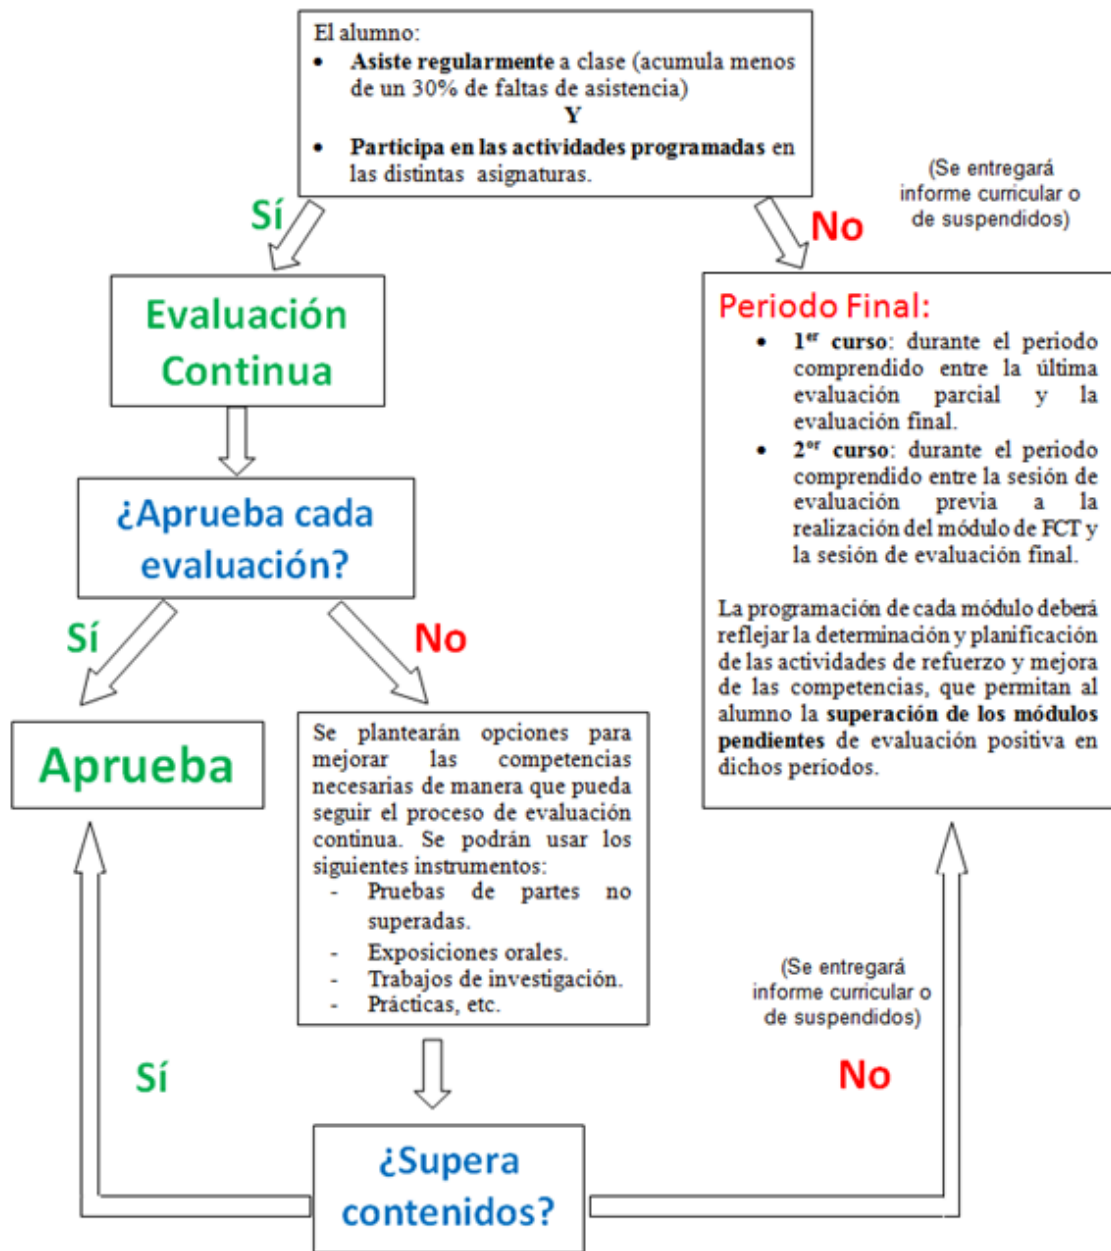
El alumno:

- **Asiste regularmente** a clase (acumula menos de un 30% de faltas de asistencia)

**Y**

- **Participa en las actividades programadas** en las distintas asignaturas.

Sí

No

(Se entregará informe curricular o de suspendidos)

Evaluación Continua

Periodo Final:

- **1$^{er}$ curso**: durante el periodo comprendido entre la última evaluación parcial y la evaluación final.
- **2$^{o}$ curso**: durante el periodo comprendido entre la sesión de evaluación previa a la realización del módulo de FCT y la sesión de evaluación final.

La programación de cada módulo deberá reflejar la determinación y planificación de las actividades de refuerzo y mejora de las competencias, que permitan al alumno la **superación de los módulos pendientes** de evaluación positiva en dichos períodos.

¿Aprueba cada evaluación?

Sí

No

Aprueba

Se plantearán opciones para mejorar las competencias necesarias de manera que pueda seguir el proceso de evaluación continua. Se podrán usar los siguientes instrumentos:
- Pruebas de partes no superadas.
- Exposiciones orales.
- Trabajos de investigación.
- Prácticas, etc.

(Se entregará informe curricular o de suspendidos)

Sí

No

¿Supera contenidos?